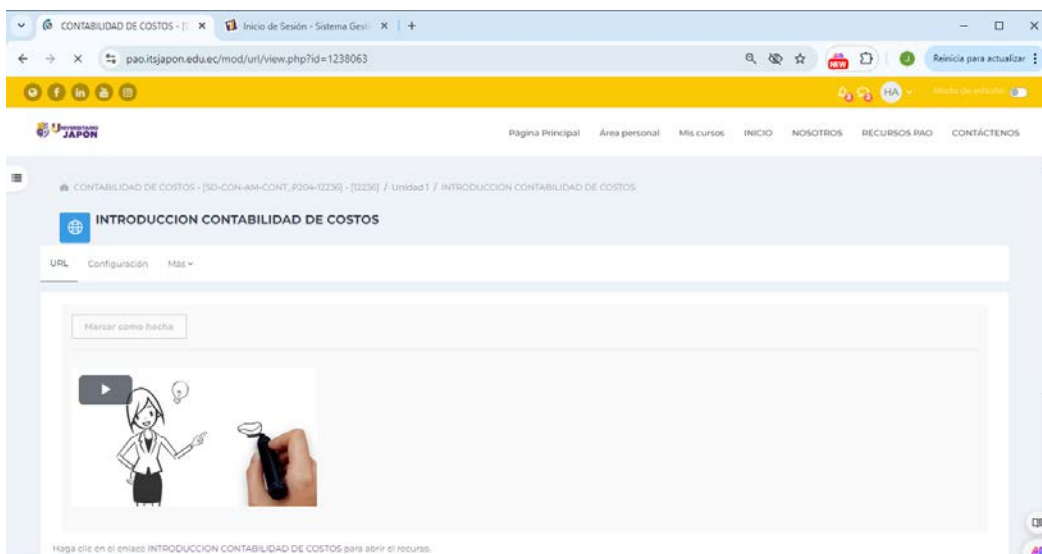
CONTABILIDAD DE COSTOS - [ ×
Inicio de Sesión - Sistema Gest ×
+
pao.itsjapon.edu.ec/mod/url/view.php?id=1238063
Reinicia para actualizar
NEW
HA
Modo de edición
JAPÓN
Página Principal Área personal Mis cursos INICIO NOSOTROS RECURSOS PAO CONTÁCTENOS
CONTABILIDAD DE COSTOS - [SD-CON-AM-CONT_P204-12236] - [12236] / Unidad 1 / INTRODUCCION CONTABILIDAD DE COSTOS
INTRODUCCION CONTABILIDAD DE COSTOS
URL Configuración Más
Marcar como hecha
Haga clic en el enlace INTRODUCCION CONTABILIDAD DE COSTOS para abrir el recurso.